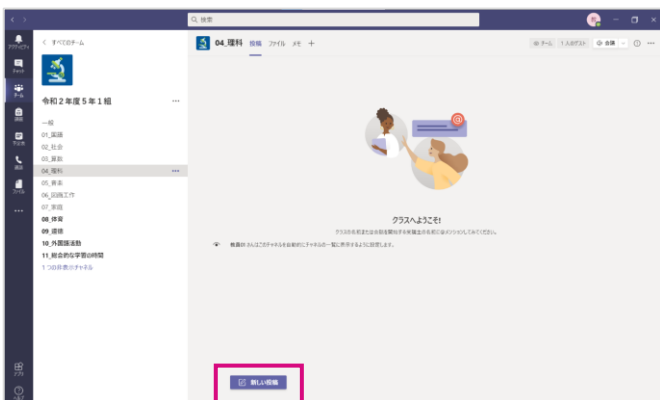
検索

アクティビティ
チャット
チーム
課題
予定表
通話
ファイル
アプリ
ヘルプ

< すべてのチーム

令和２年度５年１組

一般
01_国語
02_社会
03_算数
04_理科
05_音楽
06_図画工作
07_家庭
08_体育
09_道徳
10_外国語活動
11_総合的な学習の時間
１つの非表示チャネル

04_理科 投稿 ファイル メモ +

チーム 1人のゲスト 会議

クラスへようこそ!

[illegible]

教員さんはこのチャネルを自動的にチャネルの一覧に表示するように設定しました。

新しい投稿